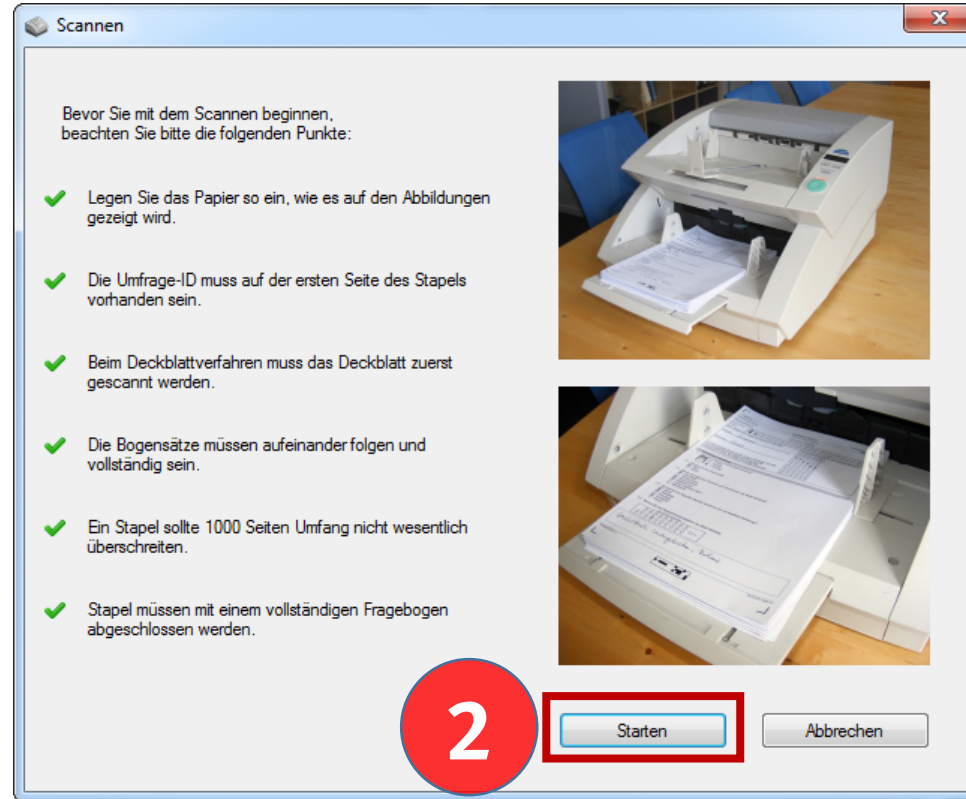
Scannen

Bevor Sie mit dem Scannen beginnen, beachten Sie bitte die folgenden Punkte:

Legen Sie das Papier so ein, wie es auf den Abbildungen gezeigt wird.

Die Umfrage-ID muss auf der ersten Seite des Stapels vorhanden sein.

Beim Deckblattverfahren muss das Deckblatt zuerst gescannt werden.

Die Bogensätze müssen aufeinander folgen und vollständig sein.

Ein Stapel sollte 1000 Seiten Umfang nicht wesentlich überschreiten.

Stapel müssen mit einem vollständigen Fragebogen abgeschlossen werden.

2

Starten

Abbrechen